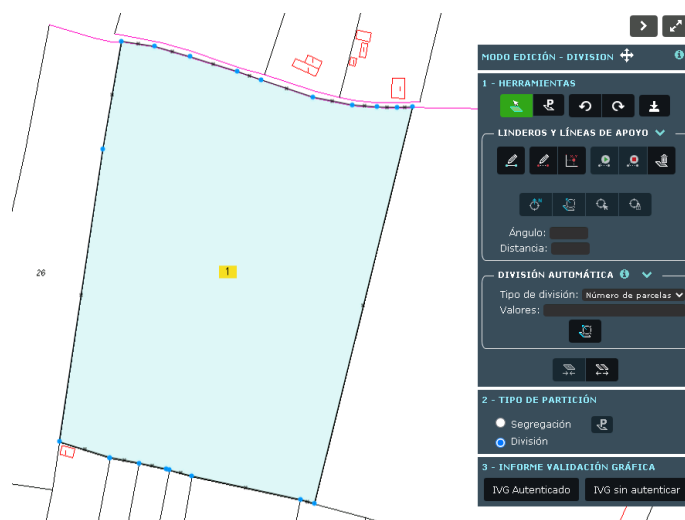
26

1

MODO EDICIÓN - DIVISION

1 - HERRAMIENTAS

LINDEROS Y LÍNEAS DE APOYO

Ángulo:
Distancia:

DIVISIÓN AUTOMÁTICA

Tipo de división: Número de parcelas
Valores:

2 - TIPO DE PARTICIÓN

Segregación
División

3 - INFORME VALIDACIÓN GRÁFICA

IVG Autenticado
IVG sin autenticar